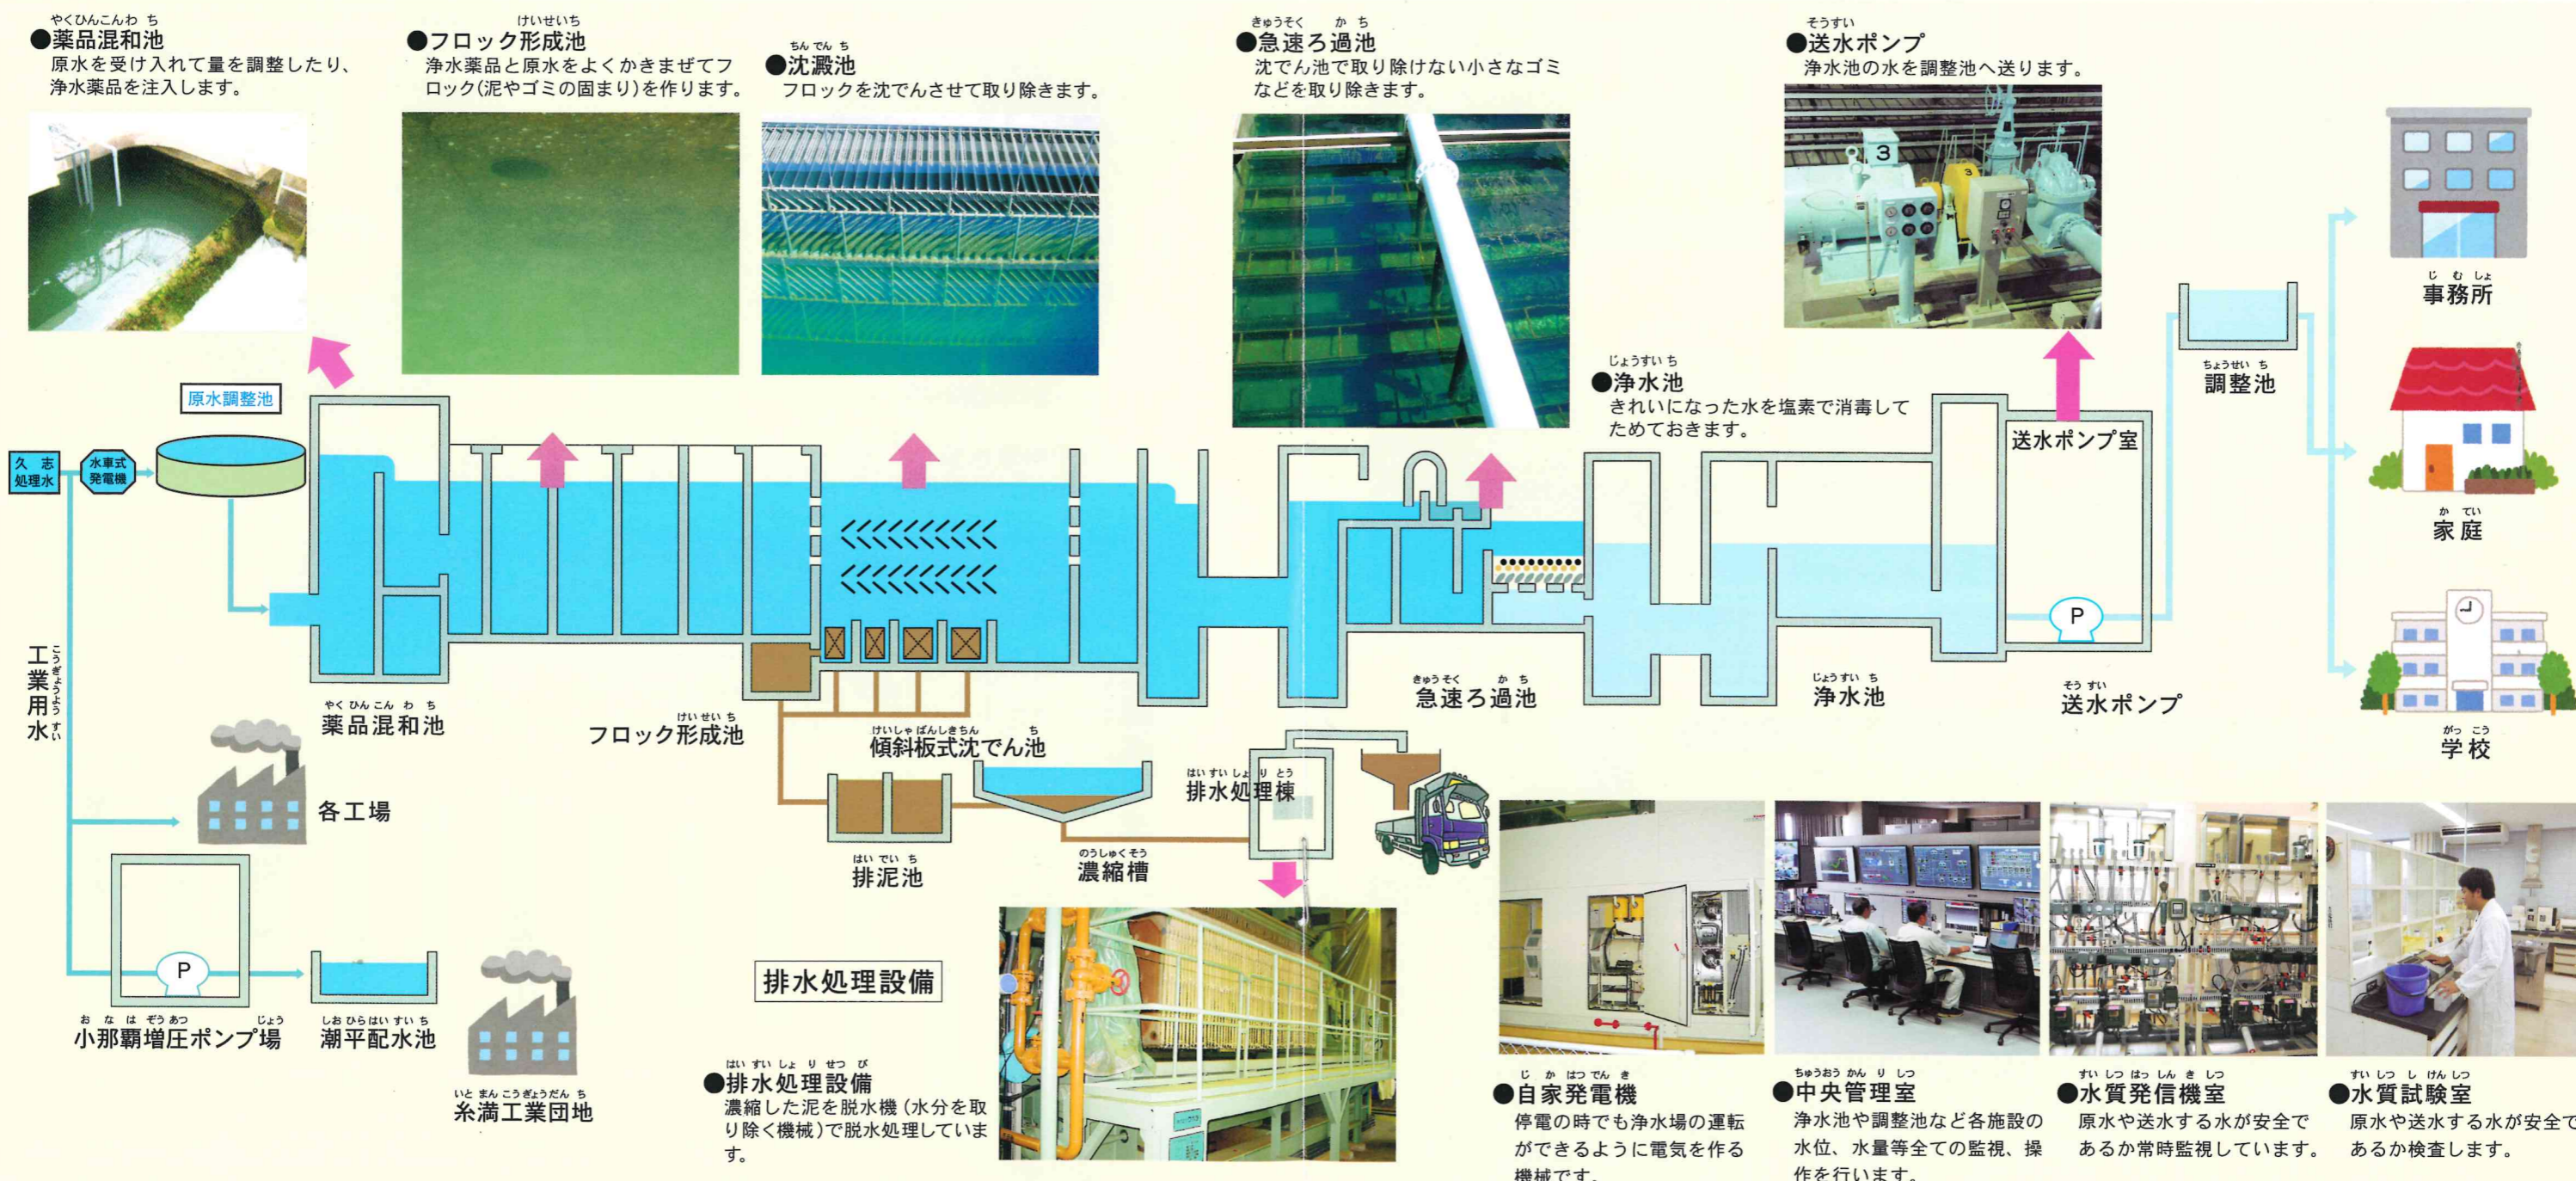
やくひんこんわ ち
●薬品混和池
原水を受け入れて量を調整したり、浄水薬品を注入します。

けいせいち
●フロック形成池
浄水薬品と原水をよくかきまぜてフロック(泥やゴミの固まり)を作ります。

ちん でん ち
●沈澱池
フロックを沈でんさせて取り除きます。

きゅうそく か ち
●急速ろ過池
沈でん池で取り除けない小さなゴミなどを取り除きます。

そうすい
●送水ポンプ
浄水池の水を調整池へ送ります。

3

じょうすい ち
●浄水池
きれいになった水を塩素で消毒してためておきます。

送水ポンプ室

ちょうせい ち
調整池

じ む しょ
事務所

か てい
家庭

がっ こう
学校

原水調整池

久 志
処理水

水車式
発電機

P

きゅうそく か ち
急速ろ過池

じょうすい ち
浄水池

そう すい
送水ポンプ

こうぎょうよう すい
工業用水

やく ひん こん わ ち
薬品混和池

けい せい ち
フロック形成池

けいしゃ ばんしきちん ち
傾斜板式沈でん池

はい すい しょ り とう
排水処理棟

各工場

はい でい ち
排泥池

のうしゅくそう
濃縮槽

排水処理設備

P

お な は ぞう あつ じょう
小那覇増圧ポンプ場

しお ひら はい すい ち
潮平配水池

いと まん こうぎょうだん ち
糸満工業団地

はい すい しょ り せつ び
●排水処理設備
濃縮した泥を脱水機(水分を取り除く機械)で脱水処理しています。

じ か はつ でん き
●自家発電機
停電の時でも浄水場の運転ができるように電気を作る機械です。

ちゅうおう かん り しつ
●中央管理室
浄水池や調整池など各施設の水位、水量等全ての監視、操作を行います。

すい しつ はっ しん き しつ
●水質発信機室
原水や送水する水が安全であるか常時監視しています。

すい しつ し けん しつ
●水質試験室
原水や送水する水が安全であるか検査します。